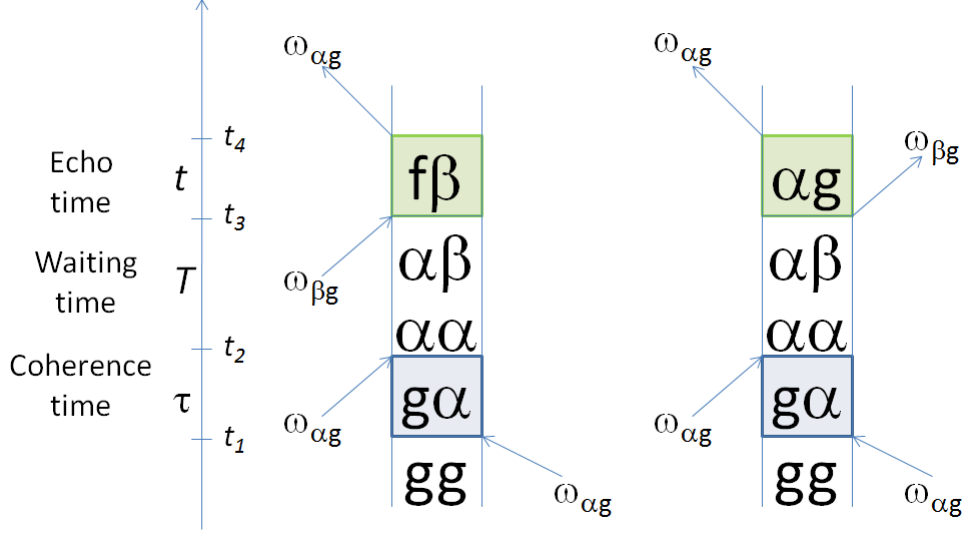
$\omega_{\alpha g}$

$t_4$

Echo time

$t$

$t_3$

Waiting time

$T$

$t_2$

Coherence time

$\tau$

$t_1$

fβ

$\omega_{\beta g}$

αβ

αα

$\omega_{\alpha g}$

gα

gg

$\omega_{\alpha g}$

$\omega_{\alpha g}$

αg

$\omega_{\beta g}$

αβ

αα

$\omega_{\alpha g}$

gα

gg

$\omega_{\alpha g}$